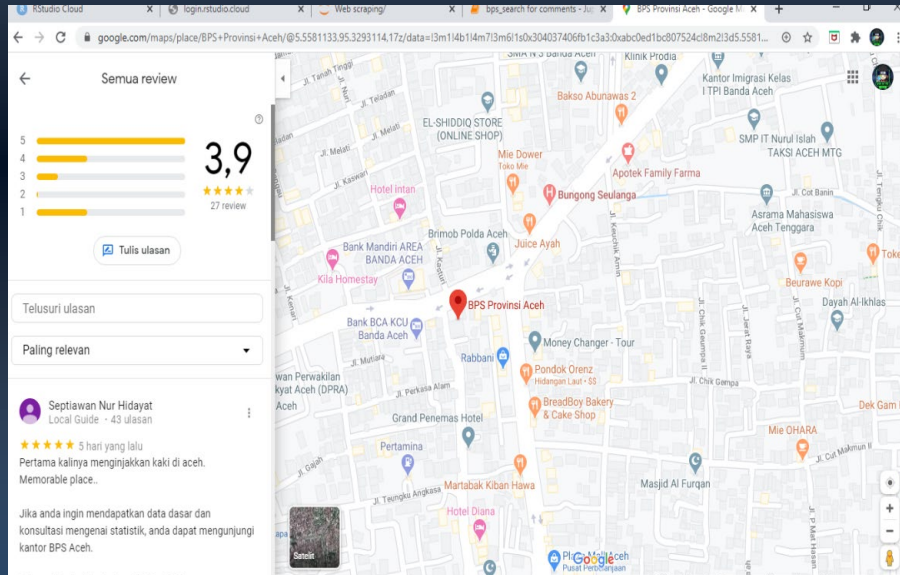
RStudio Cloud | login.rstudio.cloud | Web scraping/ | bps_search for comments - Ju | BPS Provinsi Aceh - Google M

google.com/maps/place/BPS+Provinsi+Aceh/@5.5581133,95.3293114,17z/data=!3m1!4b1!4m7!3m6!1s0x304037406fb1c3a3:0xabc0ed1bc807524c!8m2!3d5.5581...

Semua review

5
4
3
2
1

3,9
27 review

Tulis ulasan

Telusuri ulasan

Paling relevan

Septiawan Nur Hidayat
Local Guide · 43 ulasan
5 hari yang lalu
Pertama kalinya menginjakkan kaki di aceh. Memorable place..

Jika anda ingin mendapatkan data dasar dan konsultasi mengenai statistik, anda dapat mengunjungi kantor BPS Aceh.

SMA N 3 Banda Aceh
Klinik Prodia
Kantor Imigrasi Kelas I TPI Banda Aceh
Bakso Abunawas 2
EL-SHIDDIQ STORE (ONLINE SHOP)
SMP IT Nurul Islah
TAKSI ACEH MTG
Mie Dower
Toko Mie
Apotek Family Farma
Jl. Teladan
Jl. Melati
Jl. Kaswari
Jl. Tanah Tinggi
Jl. Nuri
Hotel Intan
Bungong Seulanga
Jl. Cot Banin
Asrama Mahasiswa Aceh Tenggara
Brimob Polda Aceh
Juice Ayah
Bank Mandiri AREA BANDA ACEH
Kila Homestay
Beurawe Kopi
Toke
Jl. Kesehatan
Jl. Kakaktua
Jl. Kesehatan Amin
BPS Provinsi Aceh
Dayah Al-Ikhlas
Bank BCA KCU Banda Aceh
Money Changer - Tour
Jl. Chik Geumpa III
Jl. Cut Raya
Jl. Cut Makmum
Jl. Mutiara
Rabbani
wan Perwakilan kyat Aceh (DPRA)
Aceh
Jl. Perkasa Alam
Pondok Orenz
Hidangan Laut · $$
BreadBoy Bakery & Cake Shop
Jl. Chik Gempa
Dek Gam
Grand Penemas Hotel
Mie OHARA
Pertamina
Jl. Gajah
Jl. Cut Makmun II
Martabak Kiban Hawa
Masjid Al Furqan
Jl. Teungku Angkasa
Hotel Diana
Pl Aceh
Pusat Perbelanjaan
Satelit
Google
Jl. P. Mat Hasan